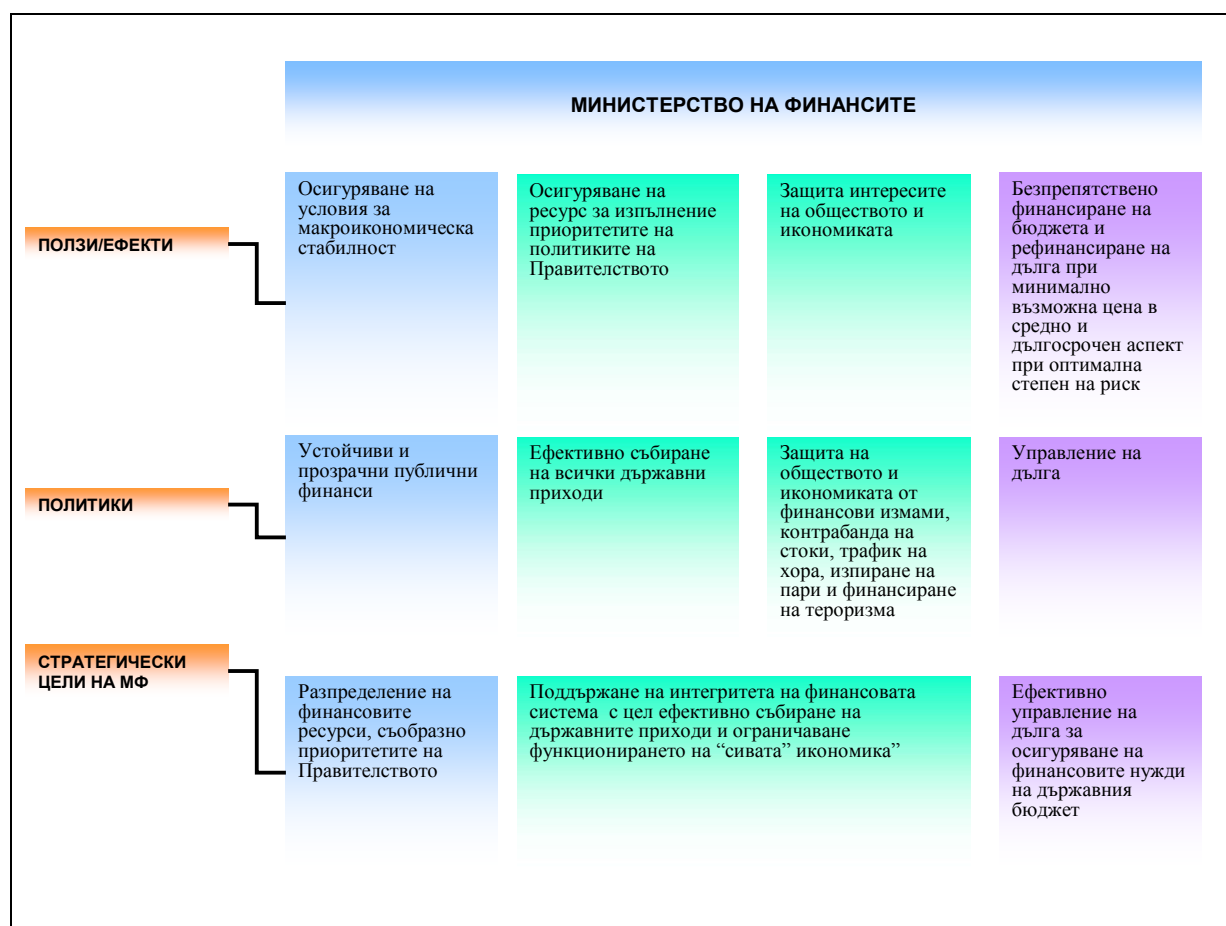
МИНИСТЕРСТВО НА ФИНАНСИТЕ

ПОЛЗИ/ЕФЕКТИ

Осигуряване на условия за макроикономическа стабилност

Осигуряване на ресурс за изпълнение приоритетите на политиките на Правителството

Защита интересите на обществото и икономиката

Безпрепятствено финансиране на бюджета и рефинансиране на дълга при минимално възможна цена в средно и дългосрочен аспект при оптимална степен на риск

ПОЛИТИКИ

Устойчиви и прозрачни публични финанси

Ефективно събиране на всички държавни приходи

Защита на обществото и икономиката от финансови измами, контрабанда на стоки, трафик на хора, изпиране на пари и финансиране на тероризма

Управление на дълга

СТРАТЕГИЧЕСКИ ЦЕЛИ НА МФ

Разпределение на финансовите ресурси, съобразно приоритетите на Правителството

Поддържане на интегритета на финансовата система с цел ефективно събиране на държавните приходи и ограничаване функционирането на “сивата” икономика”

Ефективно управление на дълга за осигуряване на финансовите нужди на държавния бюджет